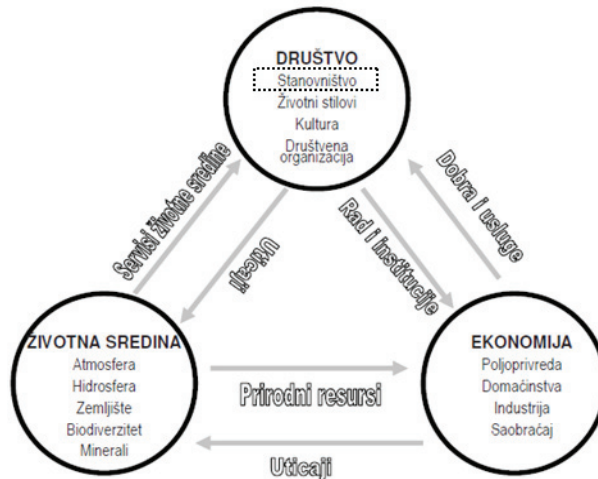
DRUŠTVO
Stanovništvo
Životni stilovi
Kultura
Društvena organizacija

Servisi životne sredine

Uticaji

Rad i institucije

Dobra i usluge

ŽIVOTNA SREDINA
Atmosfera
Hidrosfera
Zemljište
Biodiverzitet
Minerali

Prirodni resursi

Uticaji

EKONOMIJA
Poljoprivreda
Domaćinstva
Industrija
Saobraćaj